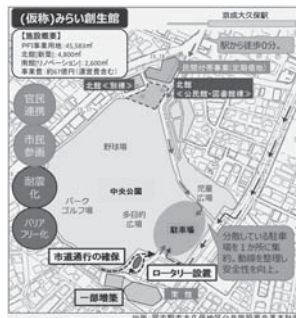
(仮称)みらい創生館

【施設概要】
PFI事業用地：45,583㎡
北館(新築)：4,800㎡
南館(リノベーション)：2,600㎡
事業費：約67億円(運営費含む)

京成大久保駅

駅から徒歩9分。

民間付帯事業(定期借地)

北館《新棟》

南館《公民館・図書館棟》

官民連携

市民参画

耐震化

バリアフリー化

野球場

中央公園

パークゴルフ場

多目的広場

児童広場

駐車場

分散している駐車場を1か所に集約。動線を整理し安全性を向上。

市道通行の確保

ロータリー設置

一部増築

出所：習志野市大久保地区公共施設再生事業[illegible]